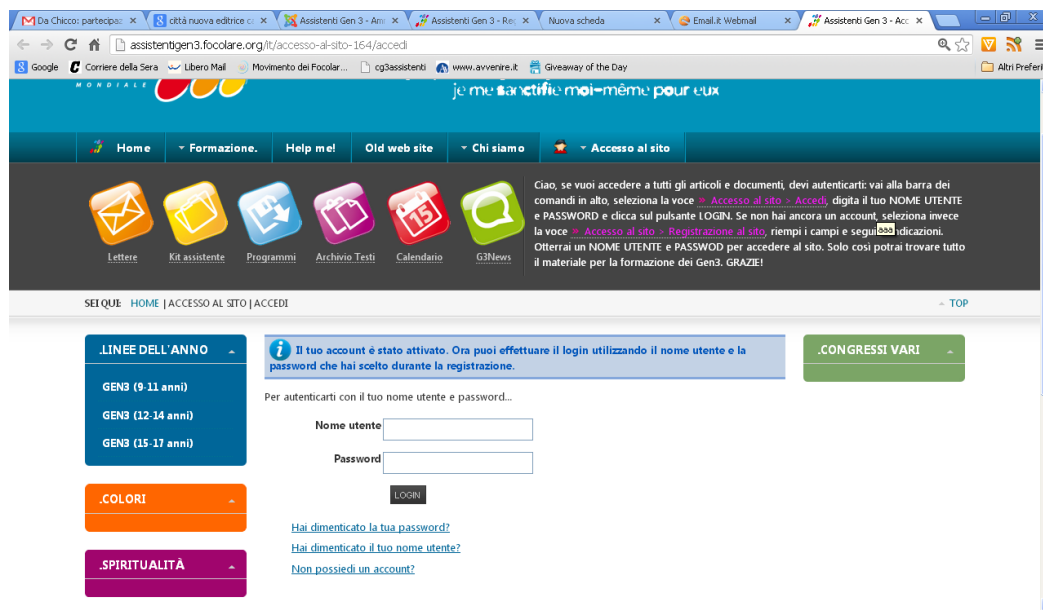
Da Chicco: partecipa ×
città nuova editrice ×
Assistenti Gen 3 - Am ×
Assistenti Gen 3 - Re ×
Nuova scheda ×
Email.it Webmail ×
Assistenti Gen 3 - Acc ×

assistentigen3.focolare.org/it/accesso-al-sito-164/accedi

Google
Corriere della Sera
Libero Mail
Movimento dei Focolar...
cg3assistenti
www.avvenire.it
Giveaway of the Day
Altri Preferiti

MONDIALE

je me sanctifie moi-même pour eux

Home
Formazione.
Help me!
Old web site
Chi siamo
Accesso al sito

Lettere
Kit assistente
Programmi
Archivio Testi
Calendario
G3News

Ciao, se vuoi accedere a tutti gli articoli e documenti, devi autenticarti: vai alla barra dei comandi in alto, seleziona la voce » Accesso al sito > Accedi, digita il tuo NOME UTENTE e PASSWORD e clicca sul pulsante LOGIN. Se non hai ancora un account, seleziona invece la voce » Accesso al sito > Registrazione al sito, riempi i campi e segui aaa ndicazioni. Otterrai un NOME UTENTE e PASSWOD per accedere al sito. Solo così potrai trovare tutto il materiale per la formazione dei Gen3. GRAZIE!

SEI QUI: HOME | ACCESSO AL SITO | ACCEDI
TOP

.LINEE DELL'ANNO
GEN3 (9-11 anni)
GEN3 (12-14 anni)
GEN3 (15-17 anni)

.COLORI

.SPIRITUALITÀ

Il tuo account è stato attivato. Ora puoi effettuare il login utilizzando il nome utente e la password che hai scelto durante la registrazione.

Per autenticarti con il tuo nome utente e password...

Nome utente
Password
LOGIN

Hai dimenticato la tua password?
Hai dimenticato il tuo nome utente?
Non possiedi un account?

.CONGRESSI VARI